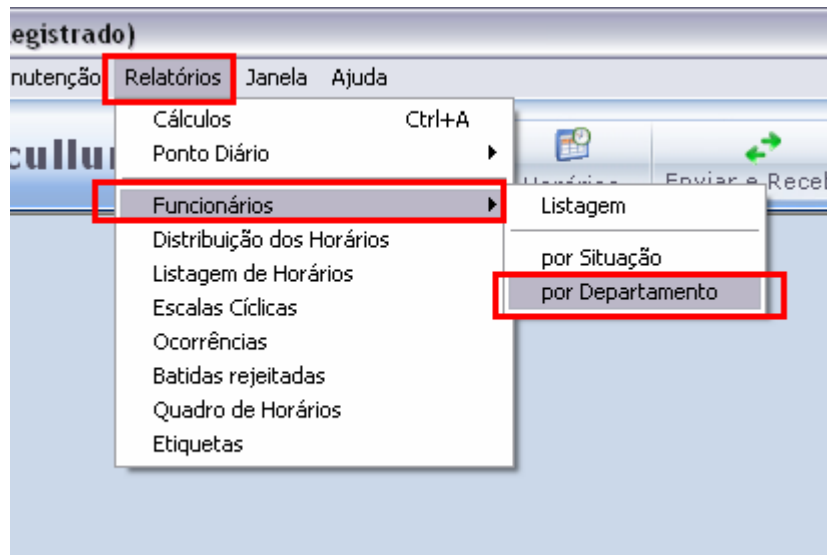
egistrado)

nutenção Relatórios Janela Ajuda

cullu

Cálculos Ctrl+A
Ponto Diário
Funcionários
Distribuição dos Horários
Listagem de Horários
Escalas Cíclicas
Ocorrências
Batidas rejeitadas
Quadro de Horários
Etiquetas

Listagem
por Situação
por Departamento

Horários Enviar e Receb